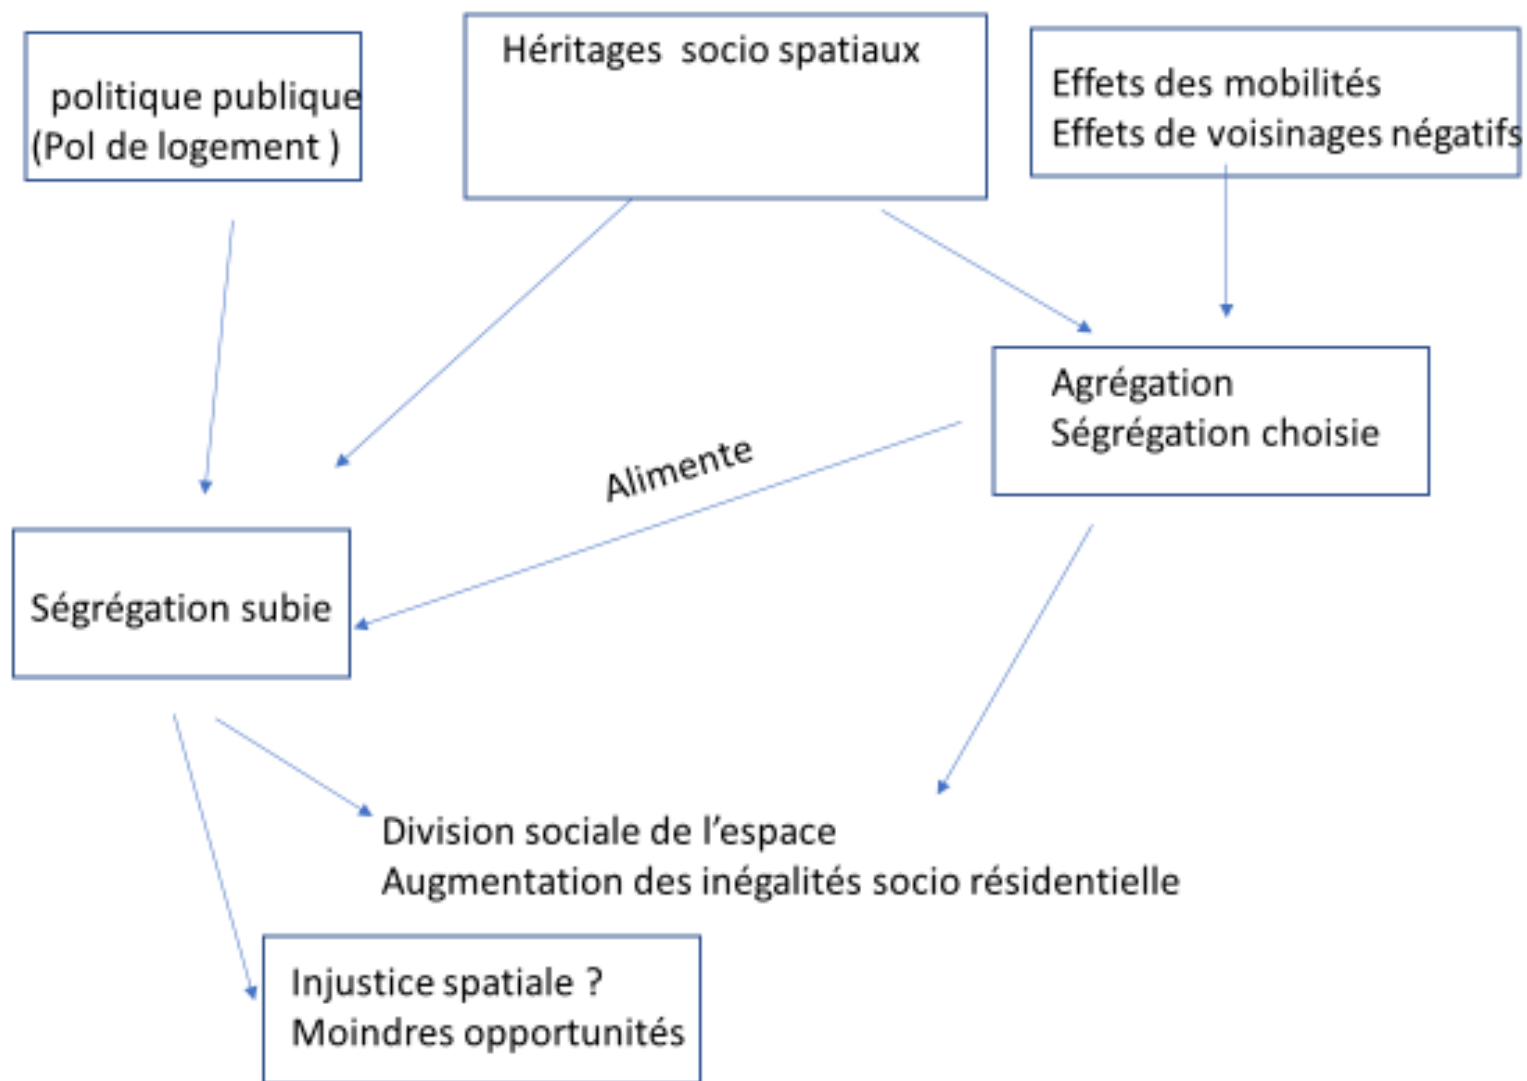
politique publique
(Pol de logement )

Héritages socio spatiaux

Effets des mobilités
Effets de voisinages négatifs

Agrégation
Ségrégation choisie

Alimente

Ségrégation subie

Division sociale de l'espace
Augmentation des inégalités socio résidentielle

Injustice spatiale ?
Moindres opportunités